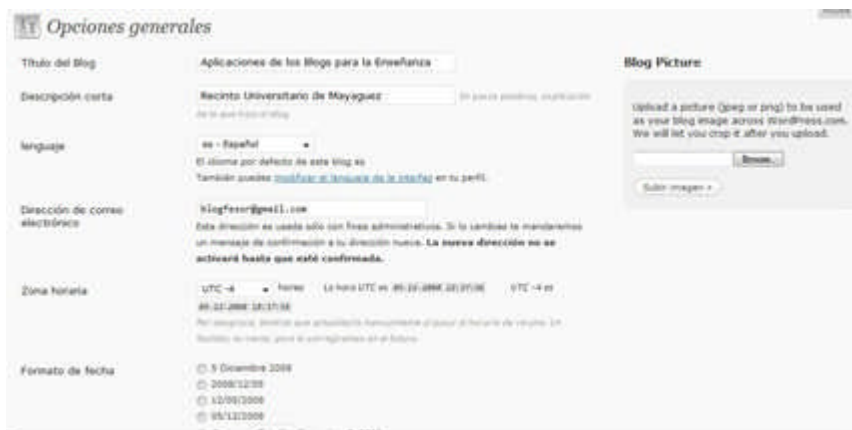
Opciones generales

Título del Blog
Aplicaciones de los Blogs para la Enseñanza

Descripción corta
Recinto Universitario de Mayaguez
En pocas palabras, explicación de lo que trata el blog

lenguaje
es - Español
El idioma por defecto de este blog es
También puedes modificar el lenguaje de la interfaz en tu perfil.

Dirección de correo electrónico
blogfesor@gmail.com
Esta dirección es usada sólo con fines administrativos. Si la cambias te mandaremos un mensaje de confirmación a tu dirección nueva. La nueva dirección no se activará hasta que esté confirmada.

Zona horaria
UTC -4
horas
La hora UTC es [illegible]
UTC -4 es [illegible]
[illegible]

Formato de fecha
5 Diciembre 2008
2008/12/05
12/05/2008
05/12/2008

Blog Picture
Upload a picture (jpeg or png) to be used as your blog image across WordPress.com. We will let you crop it after you upload.
Browse...
Subir imagen »